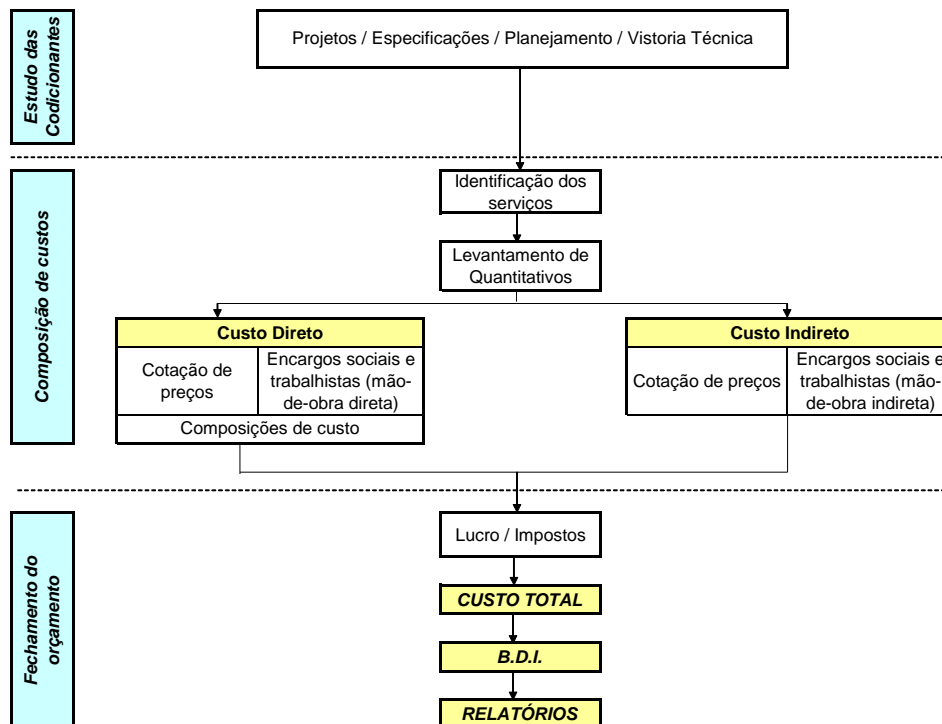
Estudo das Codicionantes

Projetos / Especificações / Planejamento / Vistoria Técnica

Composição de custos

Identificação dos serviços

Levantamento de Quantitativos

Custo Direto

Cotação de preços

Encargos sociais e trabalhistas (mão-de-obra direta)

Composições de custo

Custo Indireto

Cotação de preços

Encargos sociais e trabalhistas (mão-de-obra indireta)

Fechamento do orçamento

Lucro / Impostos

CUSTO TOTAL

B.D.I.

RELATÓRIOS